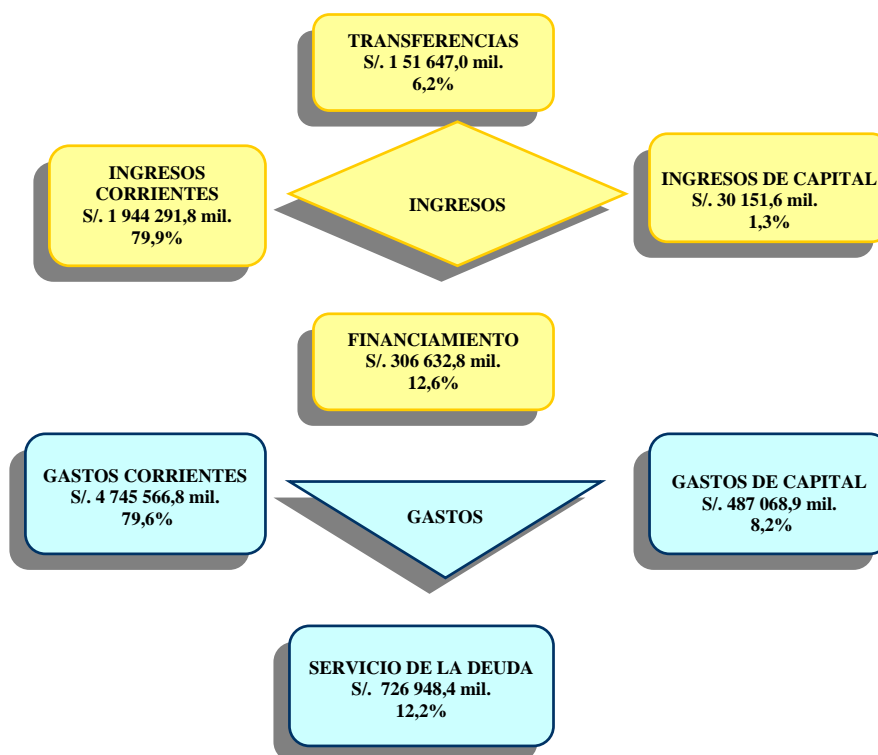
TRANSFERENCIAS
S/. 1 51 647,0 mil.
6,2%

INGRESOS CORRIENTES
S/. 1 944 291,8 mil.
79,9%

INGRESOS

INGRESOS DE CAPITAL
S/. 30 151,6 mil.
1,3%

FINANCIAMIENTO
S/. 306 632,8 mil.
12,6%

GASTOS CORRIENTES
S/. 4 745 566,8 mil.
79,6%

GASTOS

GASTOS DE CAPITAL
S/. 487 068,9 mil.
8,2%

SERVICIO DE LA DEUDA
S/. 726 948,4 mil.
12,2%